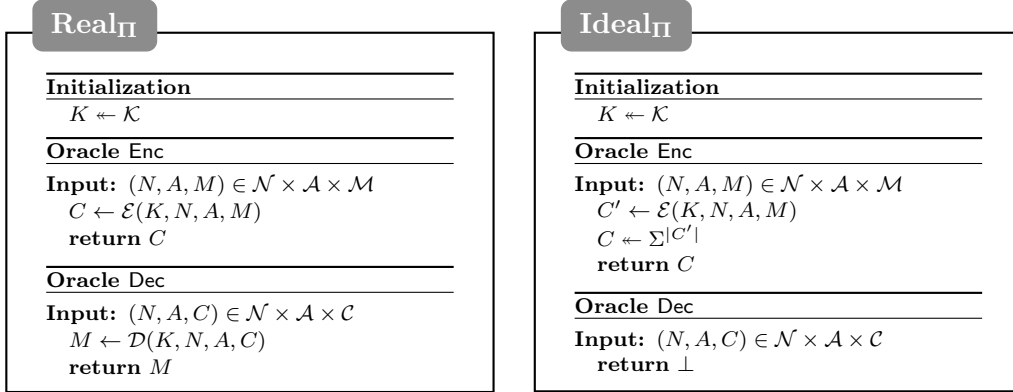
$\mathbf{Real}_{\mathbf{\Pi}}$

**Initialization**

$K \twoheadleftarrow \mathcal{K}$

**Oracle** Enc

**Input:** $(N, A, M) \in \mathcal{N} \times \mathcal{A} \times \mathcal{M}$

$C \leftarrow \mathcal{E}(K, N, A, M)$

**return** $C$

**Oracle** Dec

**Input:** $(N, A, C) \in \mathcal{N} \times \mathcal{A} \times \mathcal{C}$

$M \leftarrow \mathcal{D}(K, N, A, C)$

**return** $M$

$\mathbf{Ideal}_{\mathbf{\Pi}}$

**Initialization**

$K \twoheadleftarrow \mathcal{K}$

**Oracle** Enc

**Input:** $(N, A, M) \in \mathcal{N} \times \mathcal{A} \times \mathcal{M}$

$C' \leftarrow \mathcal{E}(K, N, A, M)$

$C \twoheadleftarrow \Sigma^{|C'|}$

**return** $C$

**Oracle** Dec

**Input:** $(N, A, C) \in \mathcal{N} \times \mathcal{A} \times \mathcal{C}$

**return** $\perp$